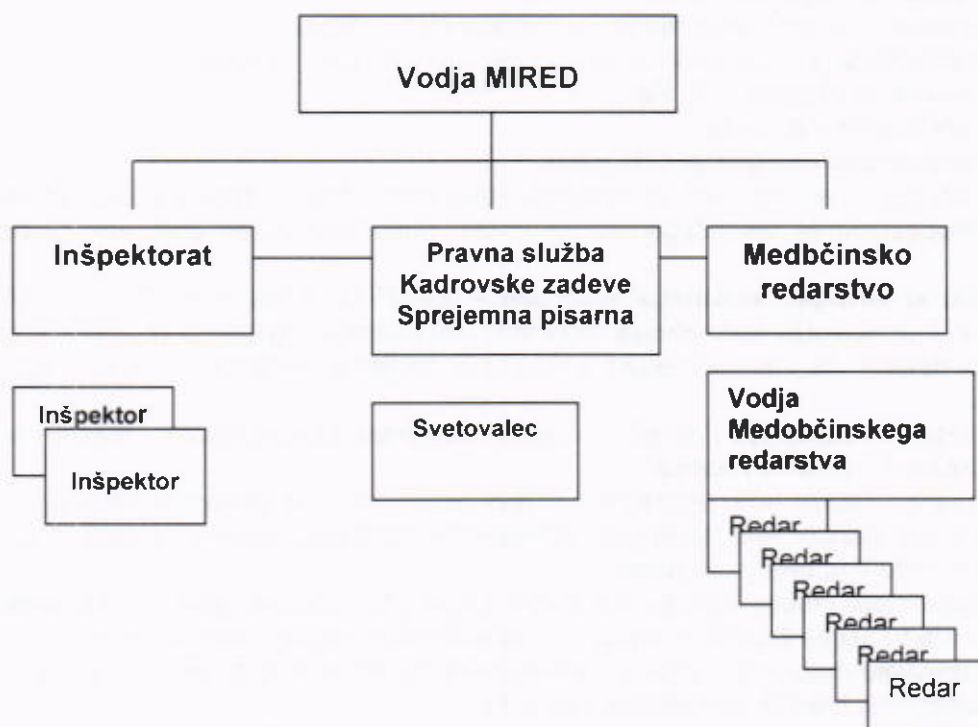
Vodja MIRED

Inšpektorat

Pravna služba
Kadrovske zadeve
Sprejemna pisarna

Medbčinsko
redarstvo

Inšpektor

Inšpektor

Svetovalec

Vodja
Medobčinskega
redarstva

Redar

Redar

Redar

Redar

Redar

Redar